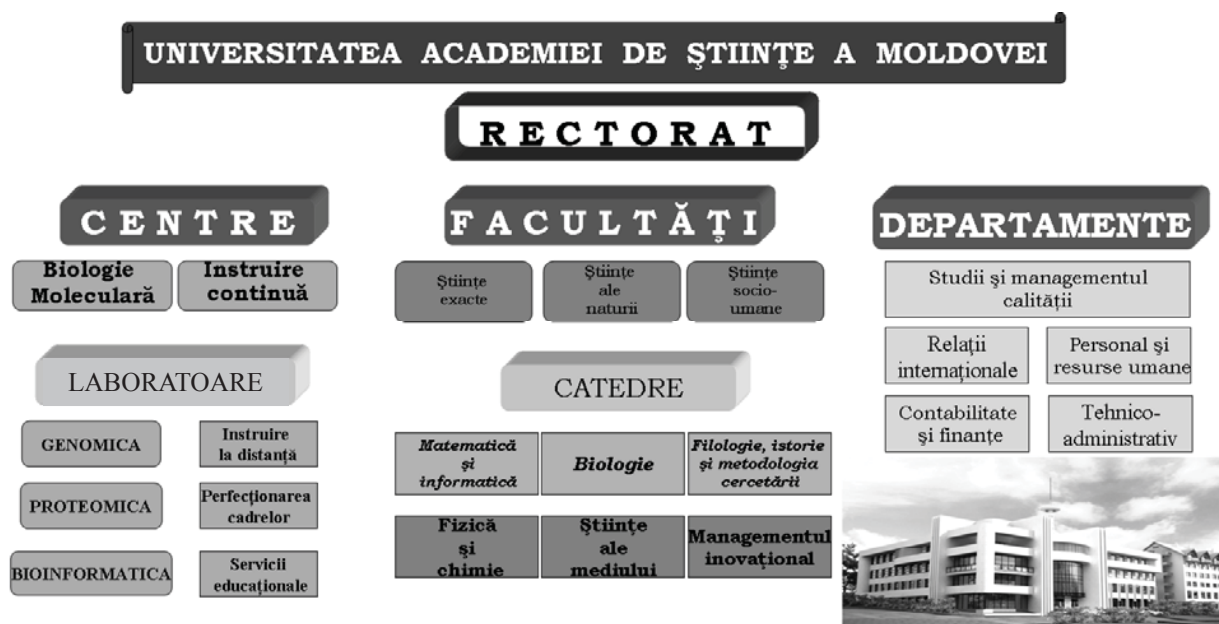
UNIVERSITATEA ACADEMIEI DE ŞTIINŢE A MOLDOVEI

RECTORAT

CENTRE

Biologie Moleculară

Instruire continuă

LABORATOARE

GENOMICA

Instruire la distanţă

PROTEOMICA

Perfecţionarea cadrelor

BIOINFORMATICA

Servicii educaţionale

FACULTĂŢI

Ştiinţe exacte

Ştiinţe ale naturii

Ştiinţe socio-umane

CATEDRE

Matematică şi informatică

Biologie

Filologie, istorie şi metodologia cercetării

Fizică şi chimie

Ştiinţe ale mediului

Managementul inovaţional

DEPARTAMENTE

Studii şi managementul calităţii

Relaţii internaţionale

Personal şi resurse umane

Contabilitate şi finanţe

Tehnico-administrativ